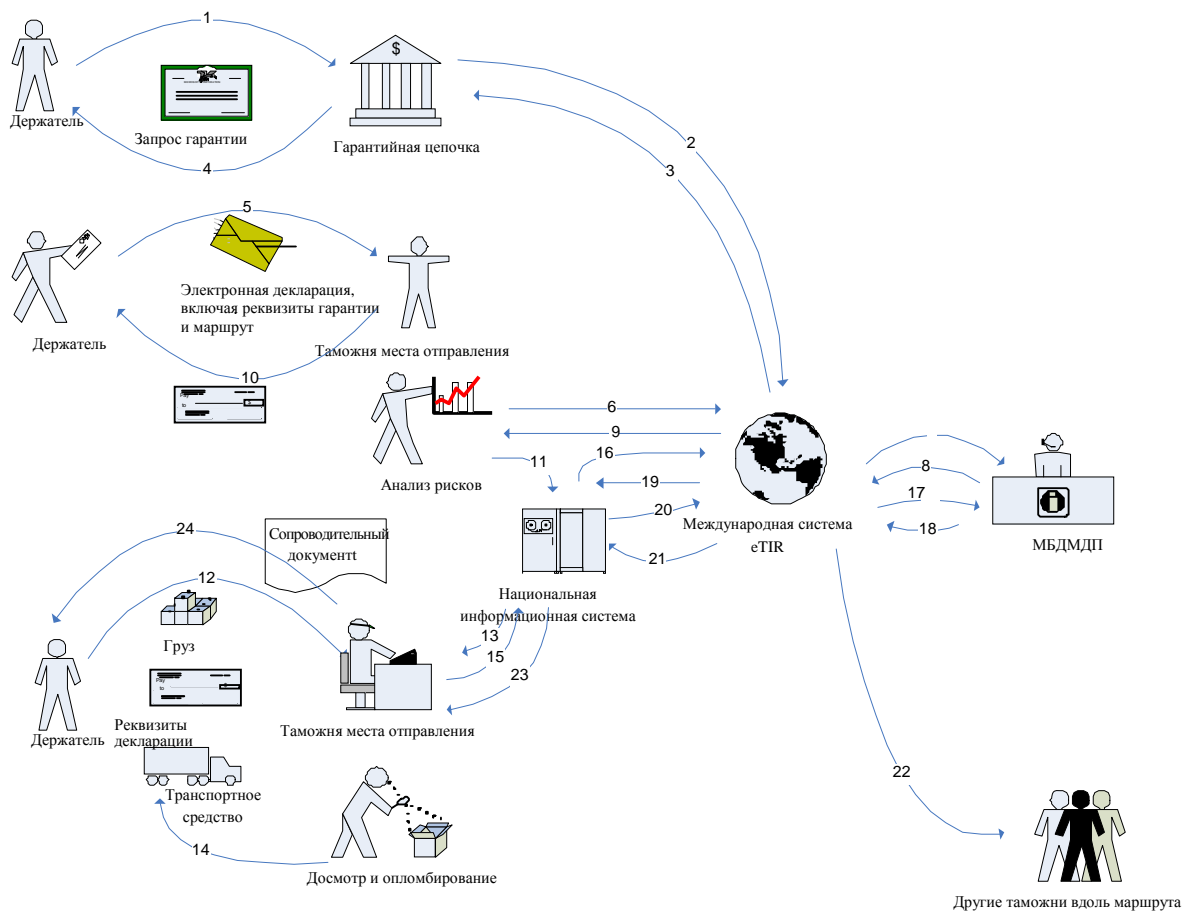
1

Держатель

Запрос гарантии

Гарантийная цепочка

4

2

3

5

Электронная декларация, включая реквизиты гарантии и маршрут

Держатель

Таможня места отправления

10

6

9

11

16

19

20

21

Анализ рисков

Международная система eTIR

8

17

18

МБДМДП

Сопроводительный документт

24

12

Груз

Национальная информационная система

13

15

23

Держатель

Реквизиты декларации

Таможня места отправления

Транспортное средство

14

Досмотр и опломбирование

22

Другие таможни вдоль маршрута